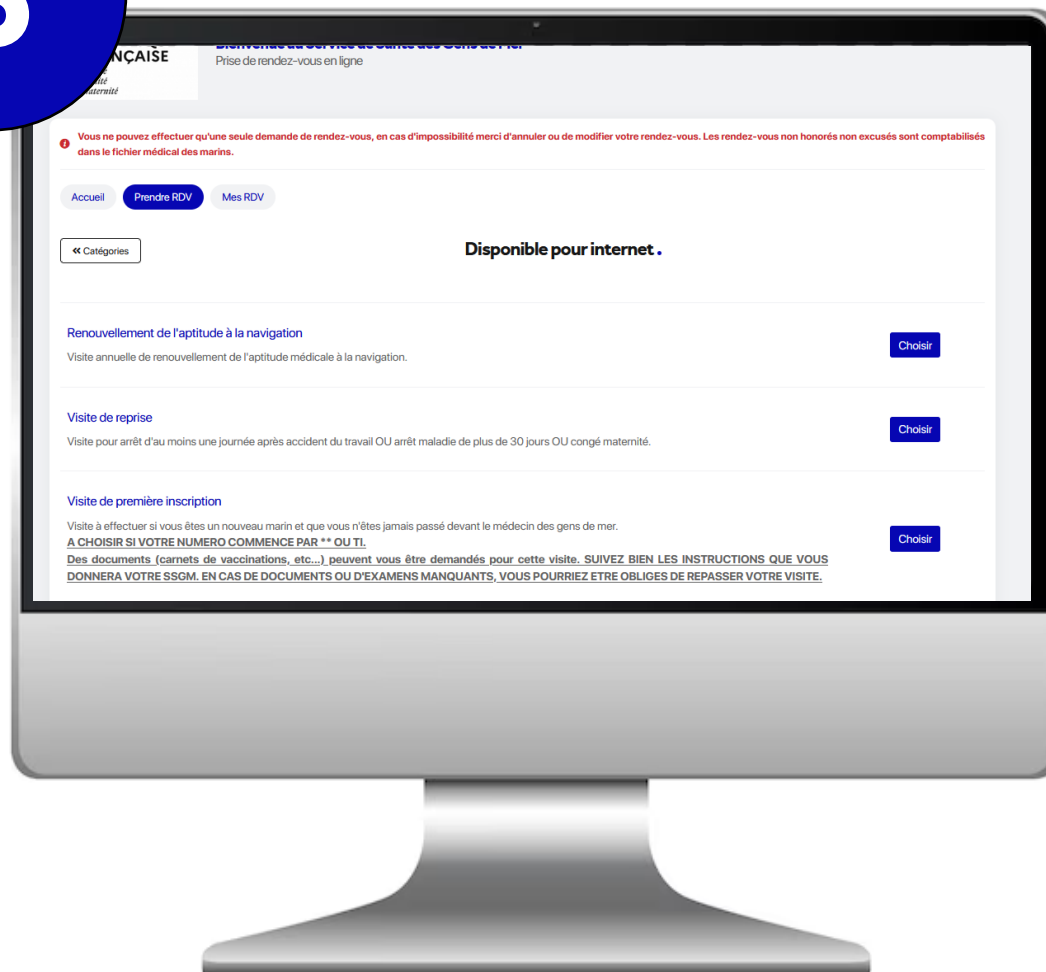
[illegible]NÇAISE
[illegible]ité
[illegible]aternité

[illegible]
Prise de rendez-vous en ligne

Vous ne pouvez effectuer qu'une seule demande de rendez-vous, en cas d'impossibilité merci d'annuler ou de modifier votre rendez-vous. Les rendez-vous non honorés non excusés sont comptabilisés dans le fichier médical des marins.

Accueil
Prendre RDV
Mes RDV

« Catégories

Disponible pour internet .

Renouvellement de l'aptitude à la navigation
Visite annuelle de renouvellement de l'aptitude médicale à la navigation.
Choisir

Visite de reprise
Visite pour arrêt d'au moins une journée après accident du travail OU arrêt maladie de plus de 30 jours OU congé maternité.
Choisir

Visite de première inscription
Visite à effectuer si vous êtes un nouveau marin et que vous n'êtes jamais passé devant le médecin des gens de mer.
A CHOISIR SI VOTRE NUMERO COMMENCE PAR ** OU TI.
Des documents (carnets de vaccinations, etc...) peuvent vous être demandés pour cette visite. SUIVEZ BIEN LES INSTRUCTIONS QUE VOUS DONNERA VOTRE SSGM. EN CAS DE DOCUMENTS OU D'EXAMENS MANQUANTS, VOUS POURRIEZ ETRE OBLIGES DE REPASSER VOTRE VISITE.
Choisir